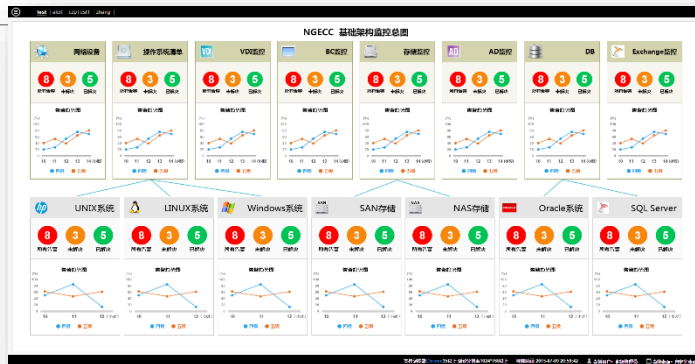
test | abc | cprsoft | zhang |

NGECC 基础架构监控总图

网络设备

8 所有告警 3 未解决 5 已解决

告警趋势图

10 11 12 13 14

操作系统清单

8 所有告警 3 未解决 5 已解决

告警趋势图

10 11 12 13 14

VDI监控

8 所有告警 3 未解决 5 已解决

告警趋势图

10 11 12 13 14

BC监控

8 所有告警 3 未解决 5 已解决

告警趋势图

10 11 12 13 14

存储监控

8 所有告警 3 未解决 5 已解决

告警趋势图

10 11 12 13 14

AD监控

8 所有告警 3 未解决 5 已解决

告警趋势图

10 11 12 13 14

DB

8 所有告警 3 未解决 5 已解决

告警趋势图

10 11 12 13 14

Exchange监控

8 所有告警 3 未解决 5 已解决

告警趋势图

10 11 12 13 14

UNIX系统

8 所有告警 3 未解决 5 已解决

告警趋势图

10 11 12

LINUX系统

8 所有告警 3 未解决 5 已解决

告警趋势图

10 11 12

Windows系统

8 所有告警 3 未解决 5 已解决

告警趋势图

10 11 12

SAN存储

8 所有告警 3 未解决 5 已解决

告警趋势图

10 11 12

NAS存储

8 所有告警 3 未解决 5 已解决

告警趋势图

10 11 12

Oracle系统

8 所有告警 3 未解决 5 已解决

告警趋势图

10 11 12

SQL Server

8 所有告警 3 未解决 5 已解决

告警趋势图

10 11 12

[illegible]